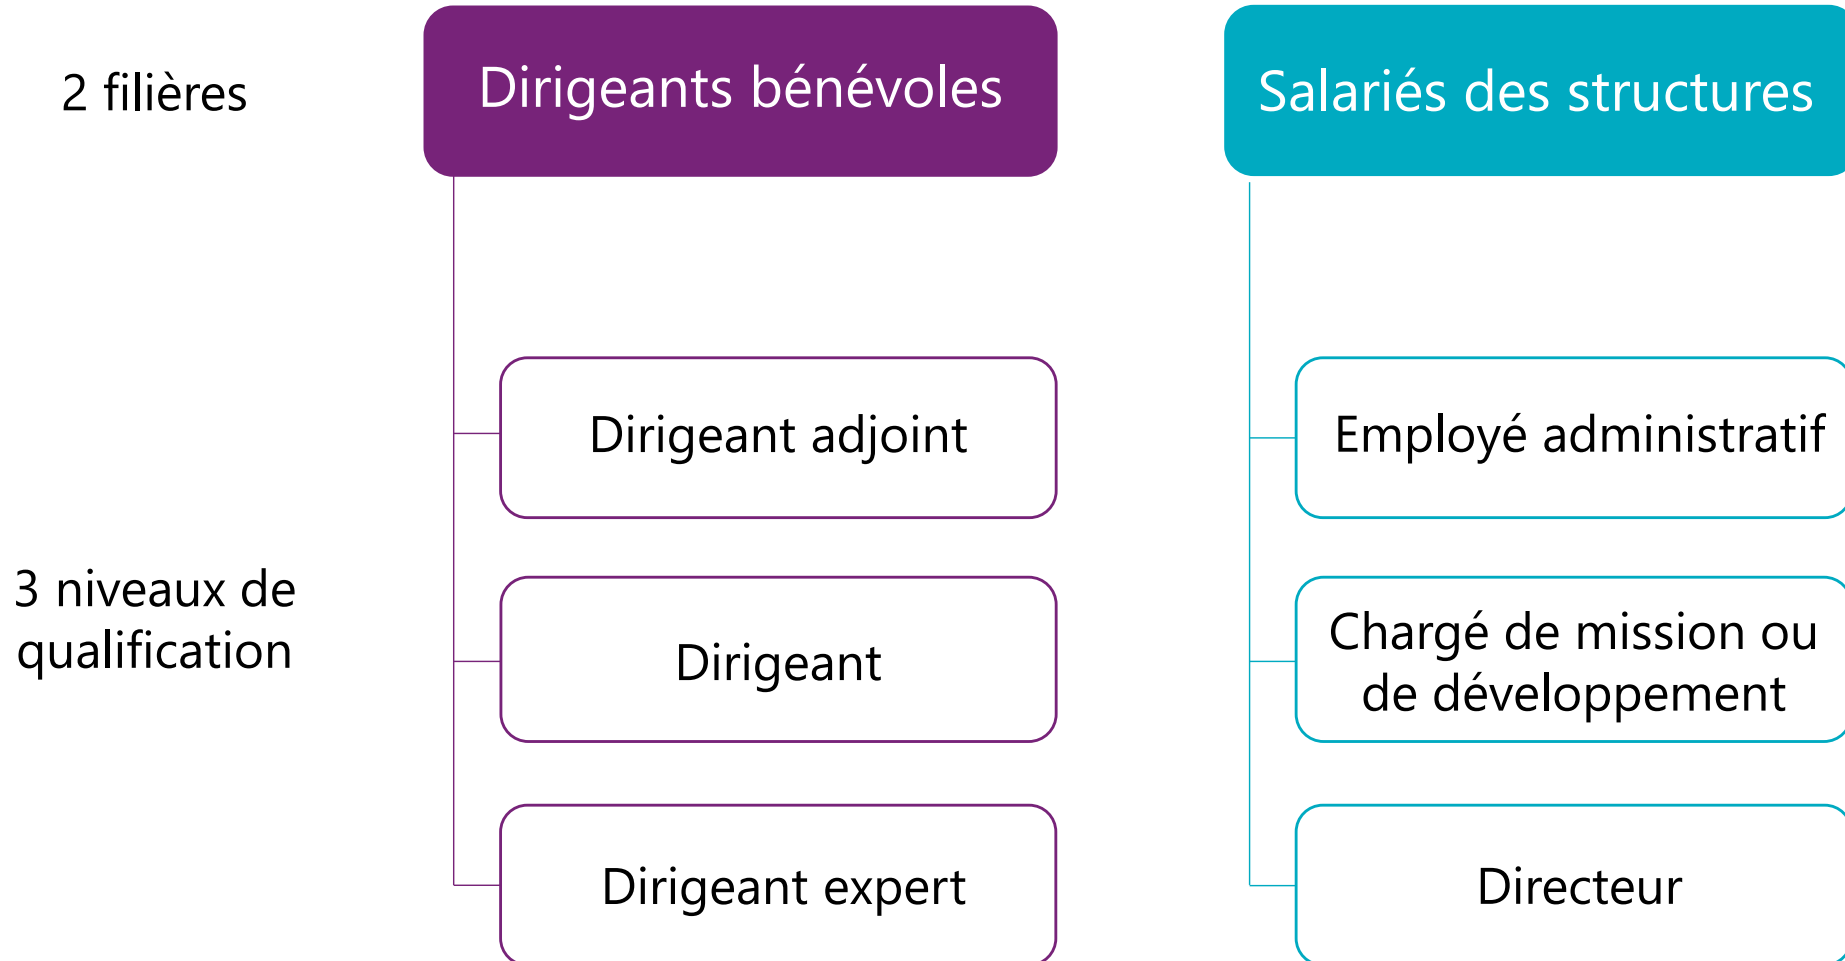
2 filières

Dirigeants bénévoles

Salariés des structures

3 niveaux de qualification

Dirigeant adjoint

Dirigeant

Dirigeant expert

Employé administratif

Chargé de mission ou de développement

Directeur